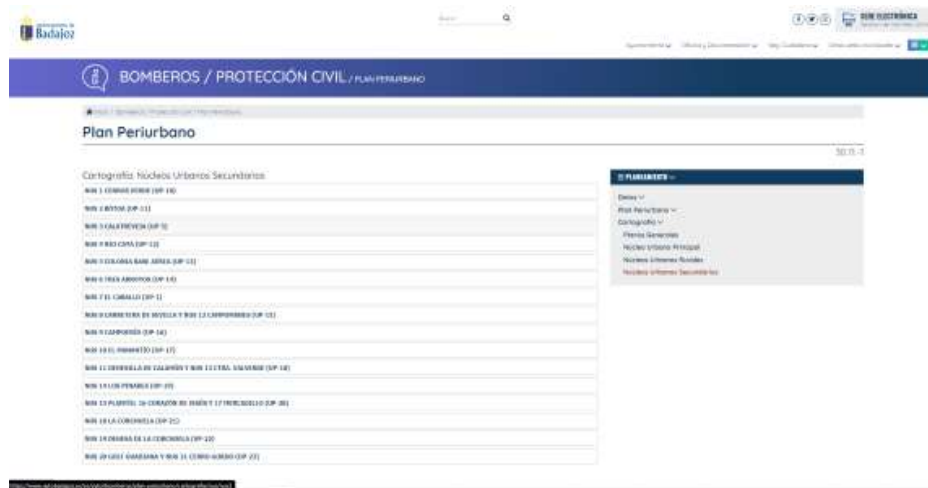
Badajoz

SEDE ELECTRÓNICA

BOMBEROS / PROTECCIÓN CIVIL / PLAN PERIURBANO

Plan Periurbano

Cartografía: Núcleos Urbanos Secundarios

NUS 1 CERRO GORDO (UP 18)

NUS 2 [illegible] (UP 11)

NUS 3 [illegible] (UP 5)

NUS 4 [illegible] (UP 12)

NUS 5 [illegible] (UP 13)

NUS 6 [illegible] (UP 14)

NUS 7 EL CABALLO (UP 1)

NUS 8 CARRETERA DE SEVILLA Y NUS 12 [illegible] (UP 15)

NUS 9 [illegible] (UP 16)

NUS 10 EL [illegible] (UP 17)

NUS 11 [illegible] (UP 18)

NUS 14 LOS PEDRALES (UP 20)

NUS 15 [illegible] (UP 20)

NUS 18 LA CORCHUELA (UP 21)

NUS 19 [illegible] (UP 22)

NUS 20 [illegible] (UP 23)

PLANEAMIENTO

Datos
Plan Periurbano
Cartografía
Planos Generales
Núcleo Urbano Principal
Núcleos Urbanos Aislados
Núcleos Urbanos Secundarios